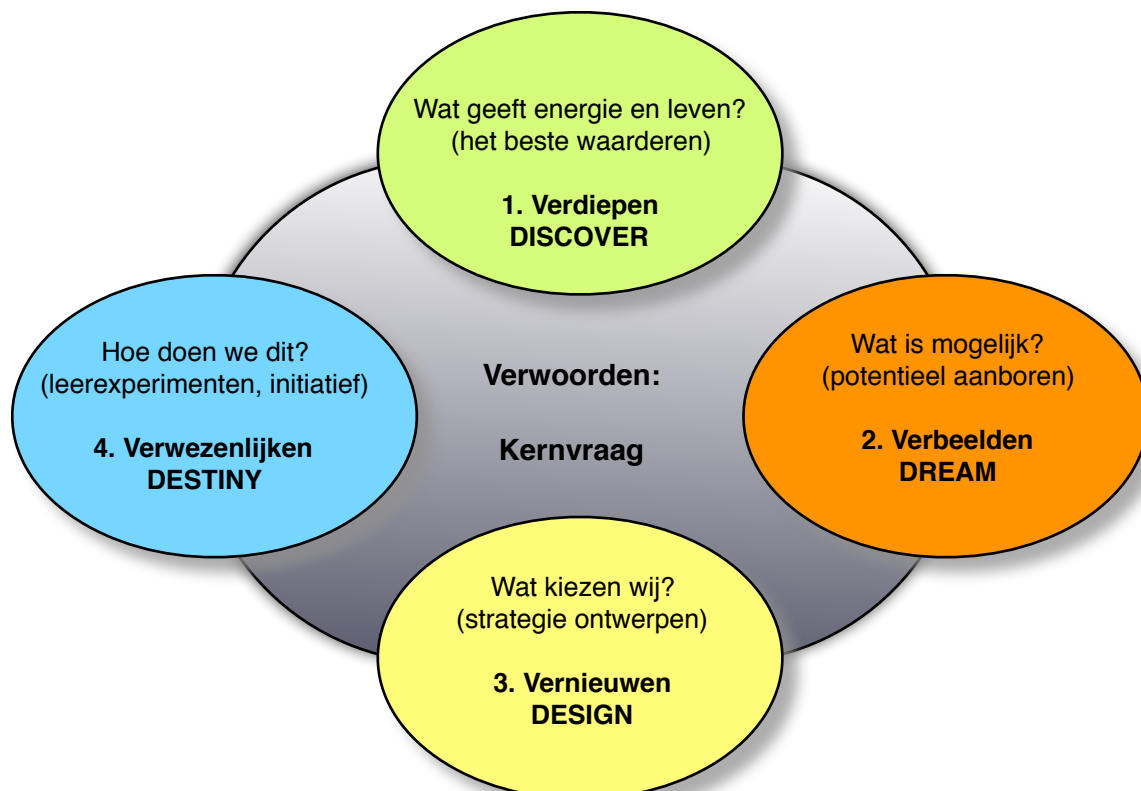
Wat geeft energie en leven?
(het beste waarderen)

1. Verdiepen
DISCOVER

Hoe doen we dit?
(leerexperimenten, initiatief)

4. Verwezenlijken
DESTINY

Verwoorden:

Kernvraag

Wat is mogelijk?
(potentieel aanboren)

2. Verbeelden
DREAM

Wat kiezen wij?
(strategie ontwerpen)

3. Vernieuwen
DESIGN